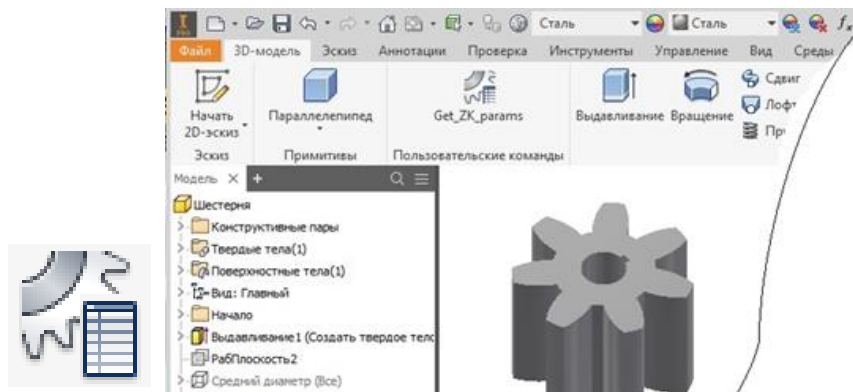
Сталь
Сталь
Файл 3D-модель Эскиз Аннотации Проверка Инструменты Управление Вид Среды

Начать 2D-эскиз
Эскиз
Параллелепипед
Примитивы
Get_ZK_params
Пользовательские команды
Выдавливание Вращение
Сдвиг
Лофт
Пр

Модель ×
+

Шестерня
Конструктивные пары
Твердые тела(1)
Поверхностные тела(1)
Вид: Главный
Начало
Выдавливание1 (Создать твердое тело
РабПлоскость2
Средний диаметр (Все)